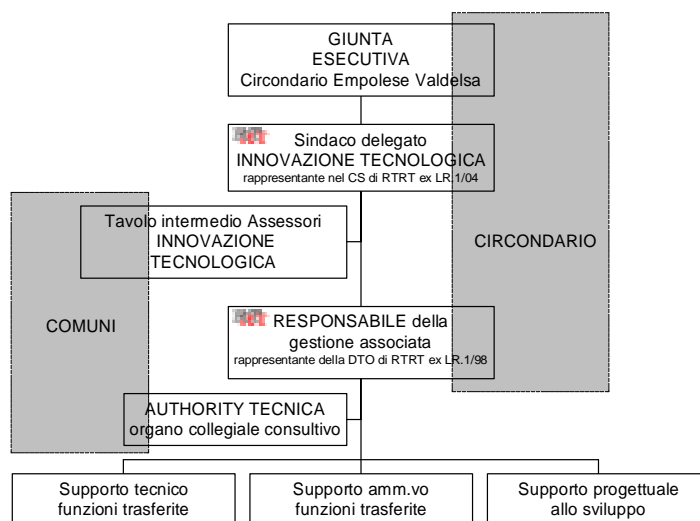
GIUNTA
ESECUTIVA
Circondario Empolese Valdelsa

Sindaco delegato
INNOVAZIONE TECNOLOGICA
rappresentante nel CS di RTRT ex LR.1/04

Tavolo intermedio Assessori
INNOVAZIONE
TECNOLOGICA

CIRCONDARIO

COMUNI

RESPONSABILE della
gestione associata
rappresentante della DTO di RTRT ex LR.1/98

AUTHORITY TECNICA
organo collegiale consultivo

Supporto tecnico
funzioni trasferite

Supporto amm.vo
funzioni trasferite

Supporto progettuale
allo sviluppo